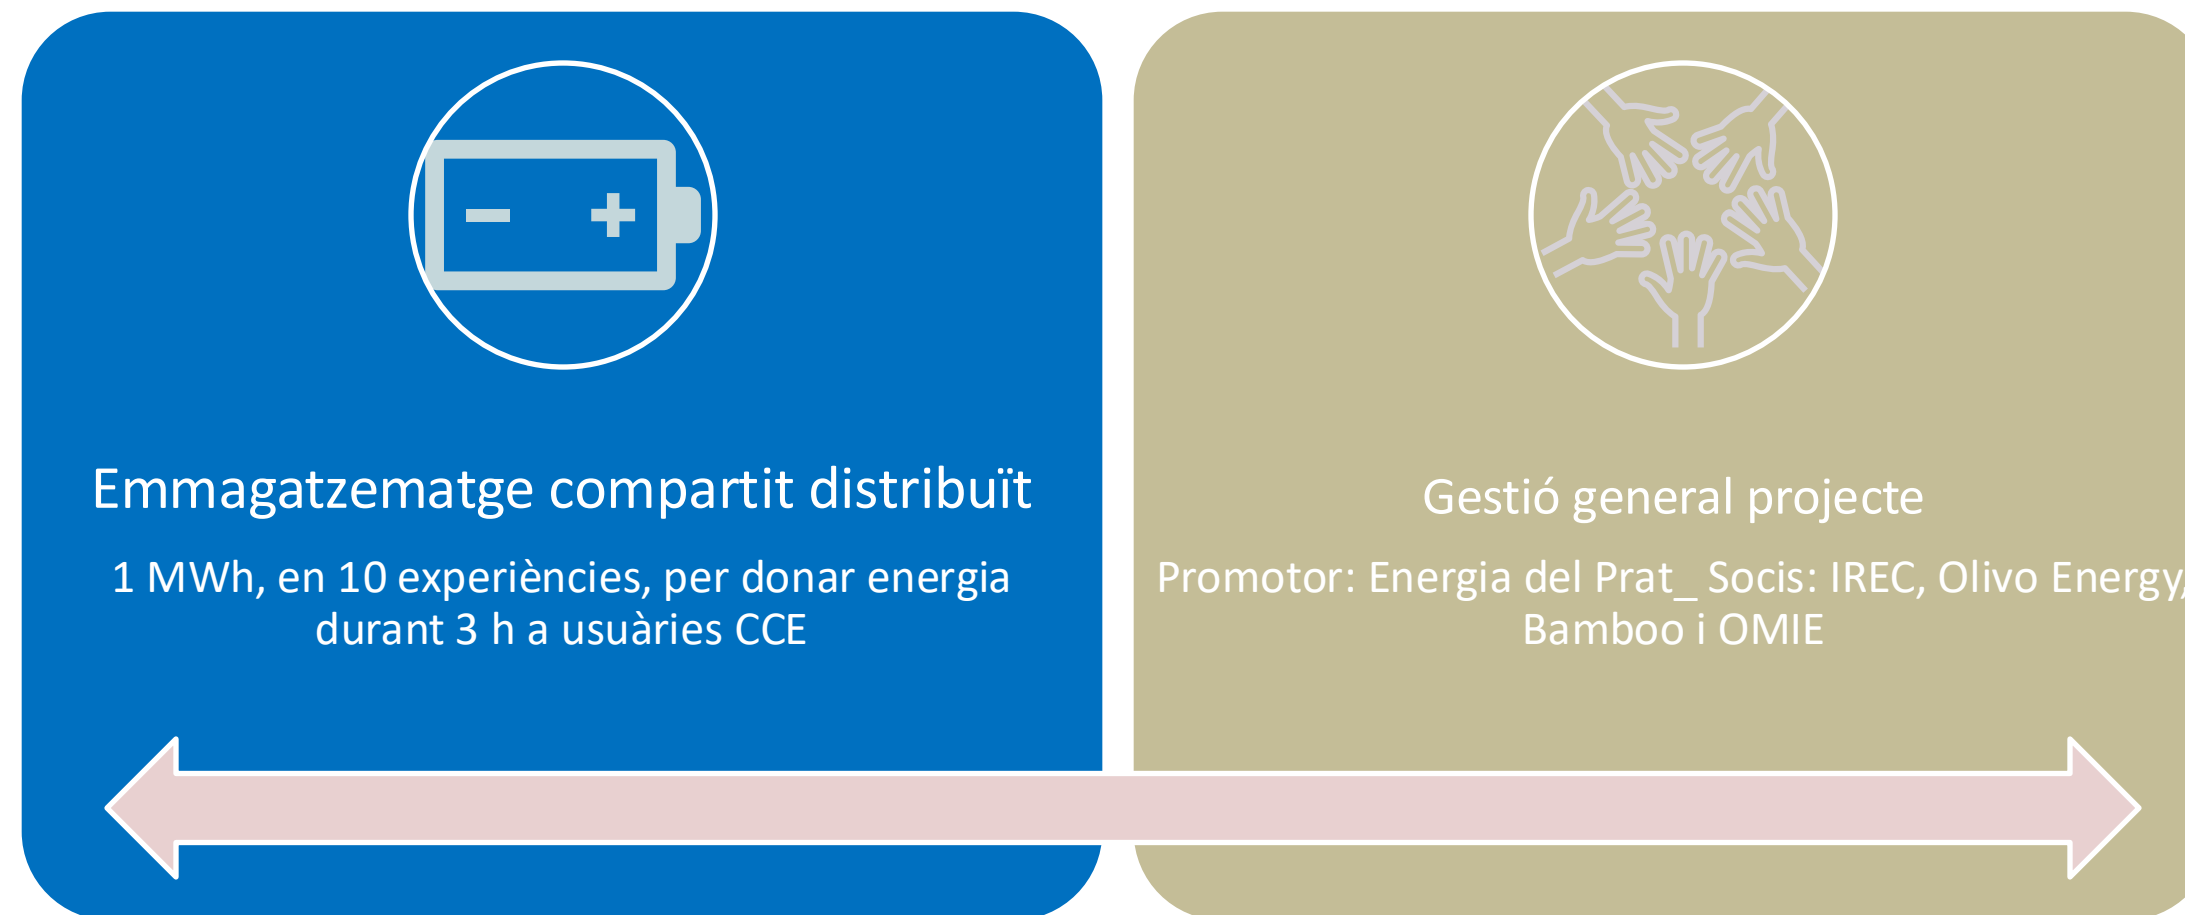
Emmagatzematge compartit distribuït

1 MWh, en 10 experiències, per donar energia durant 3 h a usuàries CCE

Gestió general projecte

Promotor: Energia del Prat_ Socis: IREC, Olivo Energy, Bamboo i OMIE